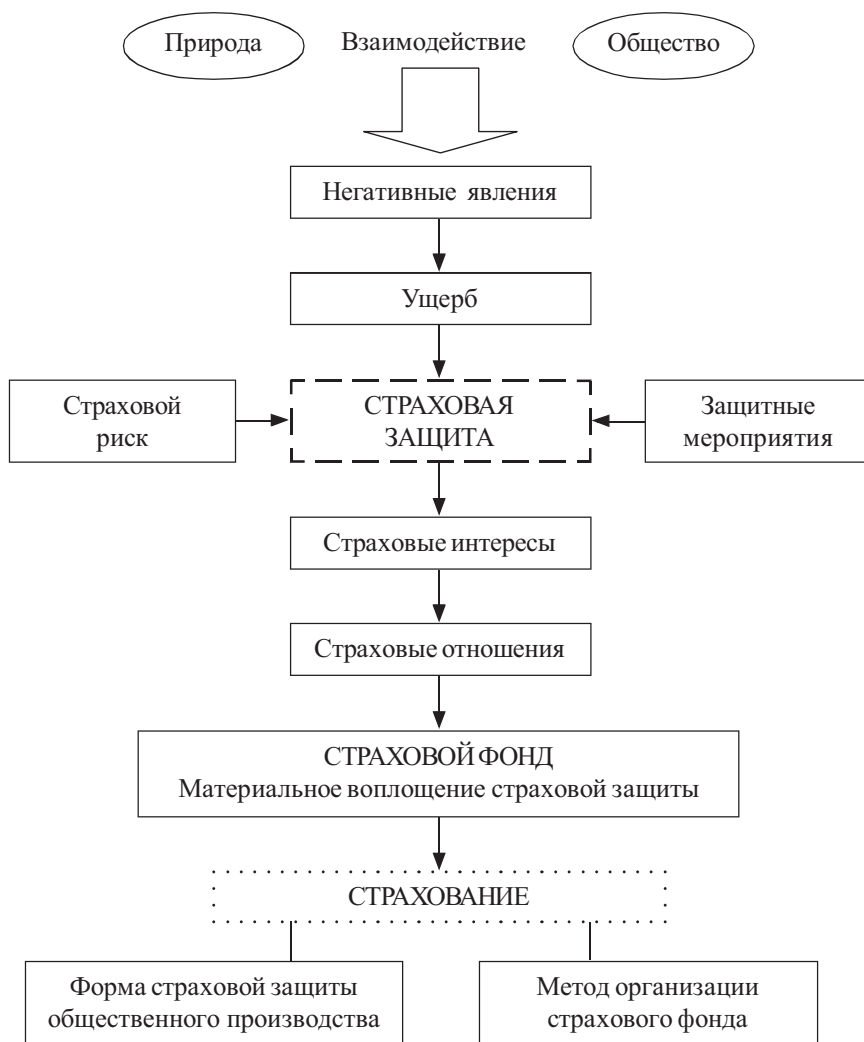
Природа

Взаимодействие

Общество

Негативные явления

Ущерб

Страховой риск

СТРАХОВАЯ ЗАЩИТА

Защитные мероприятия

Страховые интересы

Страховые отношения

СТРАХОВОЙ ФОНД
Материальное воплощение страховой защиты

СТРАХОВАНИЕ

Форма страховой защиты общественного производства

Метод организации страхового фонда